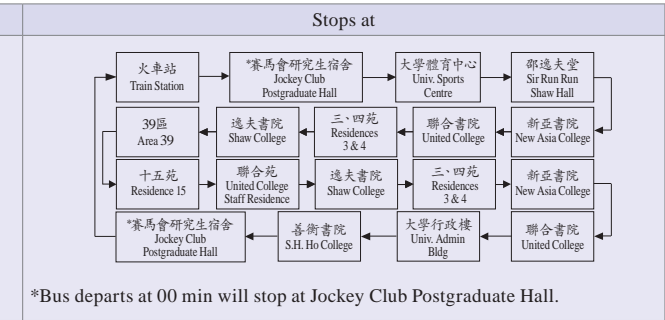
Stops at

火車站
Train Station

*賽馬會研究生宿舍
Jockey Club
Postgraduate Hall

大學體育中心
Univ. Sports
Centre

邵逸夫堂
Sir Run Run
Shaw Hall

新亞書院
New Asia College

聯合書院
United College

三、四苑
Residences
3 & 4

逸夫書院
Shaw College

39區
Area 39

十五苑
Residence 15

聯合苑
United College
Staff Residence

逸夫書院
Shaw College

三、四苑
Residences
3 & 4

新亞書院
New Asia College

聯合書院
United College

大學行政樓
Univ. Admin
Bldg

善衡書院
S.H. Ho College

*賽馬會研究生宿舍
Jockey Club
Postgraduate Hall

*Bus departs at 00 min will stop at Jockey Club Postgraduate Hall.